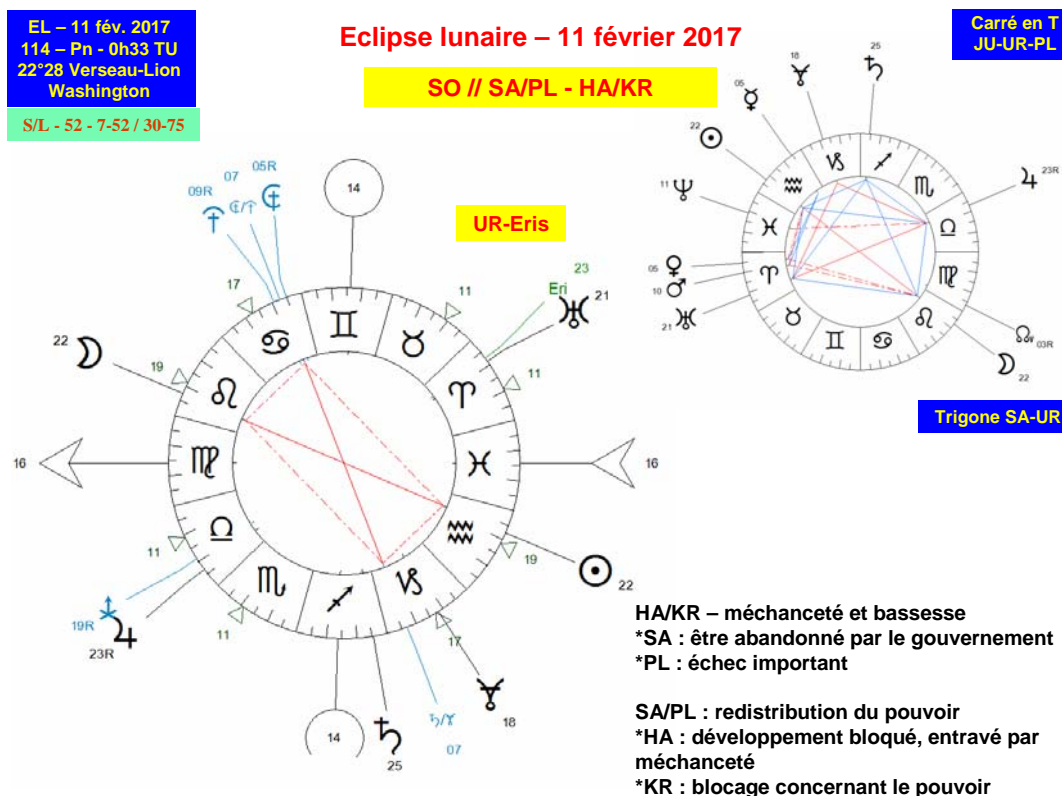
EL – 11 fév. 2017
114 – Pn - 0h33 TU
22°28 Verseau-Lion
Washington

S/L - 52 - 7-52 / 30-75

Eclipse lunaire – 11 février 2017

SO // SA/PL - HA/KR

Carré en T
JU-UR-PL

UR-Eris

14
09R 07 05R
17
11
23
Eri
21
22
19
11
16
16
11
19
22
19R
23R
11
17
18
14
25
07

18 25
05
22
23R
11
05
10
21
03R
22

Trigone SA-UR

HA/KR – méchanceté et bassesse
*SA : être abandonné par le gouvernement
*PL : échec important

SA/PL : redistribution du pouvoir
*HA : développement bloqué, entravé par méchanceté
*KR : blocage concernant le pouvoir